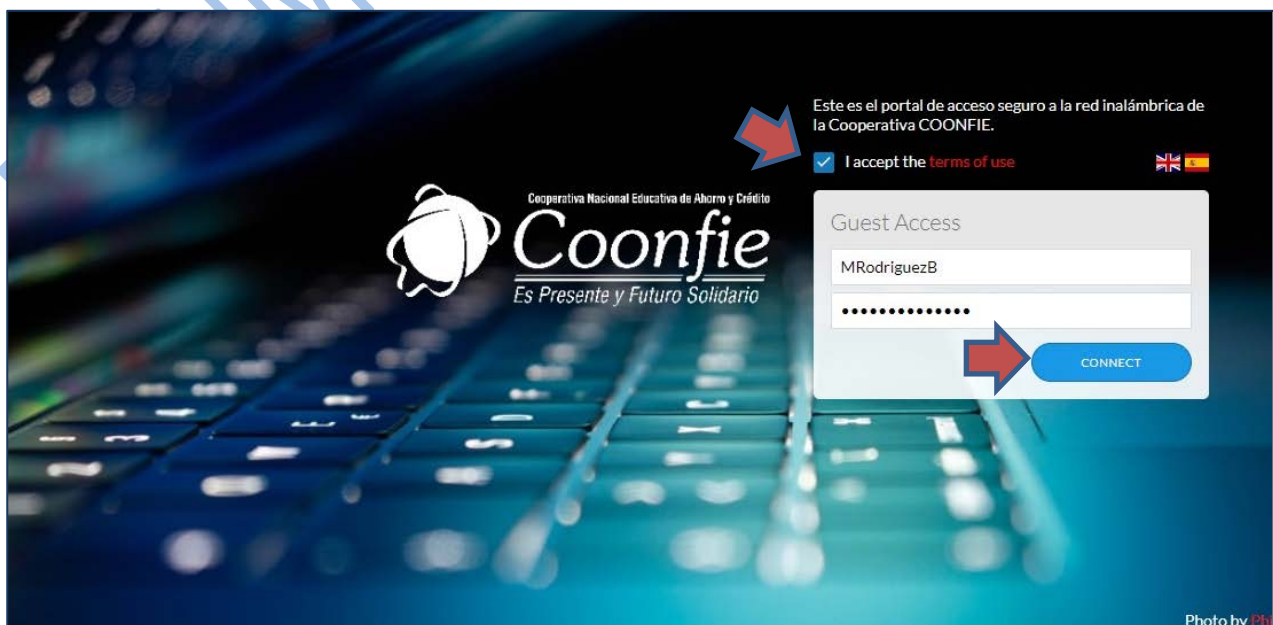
Este es el portal de acceso seguro a la red inalámbrica de la Cooperativa COONFIE.

I accept the terms of use

Cooperativa Nacional Educativa de Ahorro y Crédito
Coonfie
Es Presente y Futuro Solidario

Guest Access

MRodriguezB

••••••••••••••

CONNECT

Photo by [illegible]